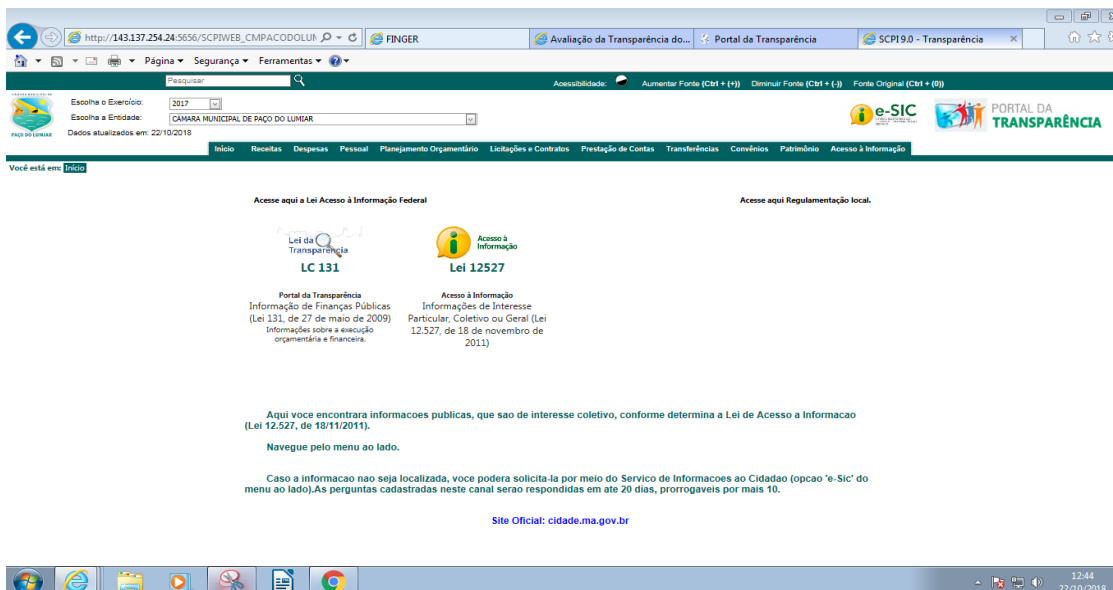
http://143.137.254.24:5656/SCPIWEB_CMPACODOLUN | FINGER | Avaliação da Transparência do... | Portal da Transparência | SCPI 9.0 - Transparência

Página ▾ Segurança ▾ Ferramentas ▾

Pesquisar

Acessibilidade: Aumentar Fonte (Ctrl + (+)) Diminuir Fonte (Ctrl + (-)) Fonte Original (Ctrl + (0))

PAÇO DO LUMIAR

Escolha o Exercício: 2017
Escolha a Entidade: CÂMARA MUNICIPAL DE PAÇO DO LUMIAR
Dados atualizados em: 22/10/2018

e-SIC

PORTAL DA TRANSPARÊNCIA

Início Receitas Despesas Pessoal Planejamento Orçamentário Licitações e Contratos Prestação de Contas Transferências Convênios Patrimônio Acesso à Informação

Você está em: Início

Acesse aqui a Lei Acesso à Informação Federal

Acesse aqui Regulamentação local.

Lei da Transparência
LC 131

Acesso à Informação
Lei 12527

Portal da Transparência
Informação de Finanças Públicas (Lei 131, de 27 de maio de 2009)
Informações sobre a execução orçamentária e financeira.

Acesso à Informação
Informações de Interesse Particular, Coletivo ou Geral (Lei 12.527, de 18 de novembro de 2011)

Aqui voce encontrara informacoes publicas, que sao de interesse coletivo, conforme determina a Lei de Acesso a Informacao (Lei 12.527, de 18/11/2011).

Navegue pelo menu ao lado.

Caso a informacao nao seja localizada, voce podera solicita-la por meio do Servico de Informacoes ao Cidadao (opcao 'e-Sic' do menu ao lado).As perguntas cadastradas neste canal serao respondidas em ate 20 dias, prorrogaveis por mais 10.

Site Oficial: cidade.ma.gov.br

12:44
22/10/2018